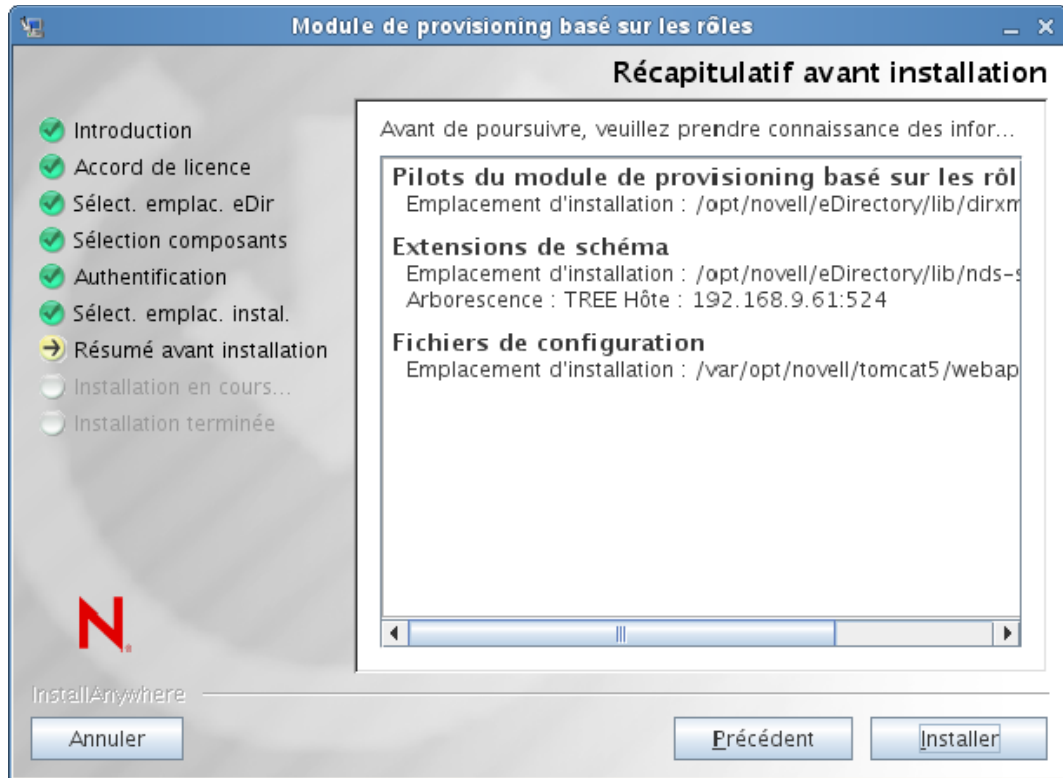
Module de provisioning basé sur les rôles

Récapitulatif avant installation

Introduction
Accord de licence
Sélect. emplac. eDir
Sélection composants
Authentification
Sélect. emplac. instal.
Résumé avant installation
Installation en cours...
Installation terminée

Avant de poursuivre, veuillez prendre connaissance des infor...

Pilots du module de provisioning basé sur les rôl
Emplacement d'installation : /opt/novell/eDirectory/lib/dirxm

Extensions de schéma
Emplacement d'installation : /opt/novell/eDirectory/lib/nds-s
Arborescence : TREE Hôte : 192.168.9.61:524

Fichiers de configuration
Emplacement d'installation : /var/opt/novell/tomcat5/webap

N

InstallAnywhere

Annuler

Précédent

Installer